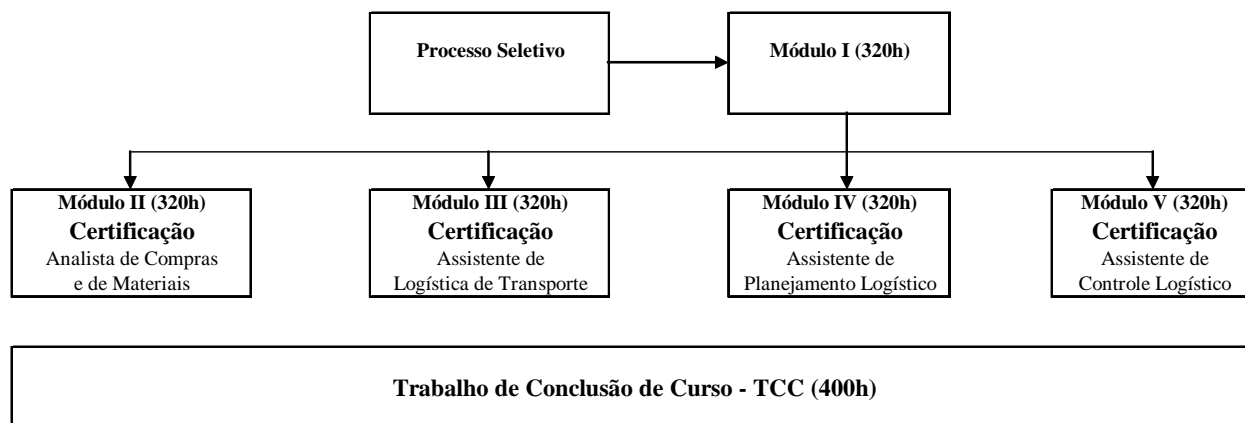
Processo Seletivo

Módulo I (320h)

Módulo II (320h)
Certificação
Analista de Compras e de Materiais

Módulo III (320h)
Certificação
Assistente de Logística de Transporte

Módulo IV (320h)
Certificação
Assistente de Planejamento Logístico

Módulo V (320h)
Certificação
Assistente de Controle Logístico

Trabalho de Conclusão de Curso - TCC (400h)